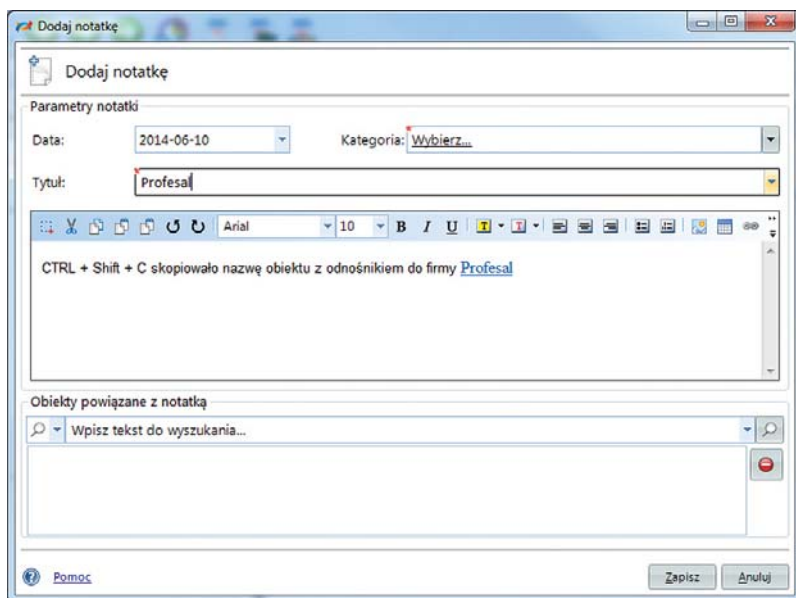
Dodaj notatkę

Dodaj notatkę

Parametry notatki

Data: 2014-06-10

Kategoria: Wybierz...

Tytuł: Profesal

Arial 10 B I U

CTRL + Shift + C skopiowało nazwę obiektu z odnośnikiem do firmy Profesal

Obiekty powiązane z notatką

Wpisz tekst do wyszukania...

Pomoc

Zapisz Anuluj